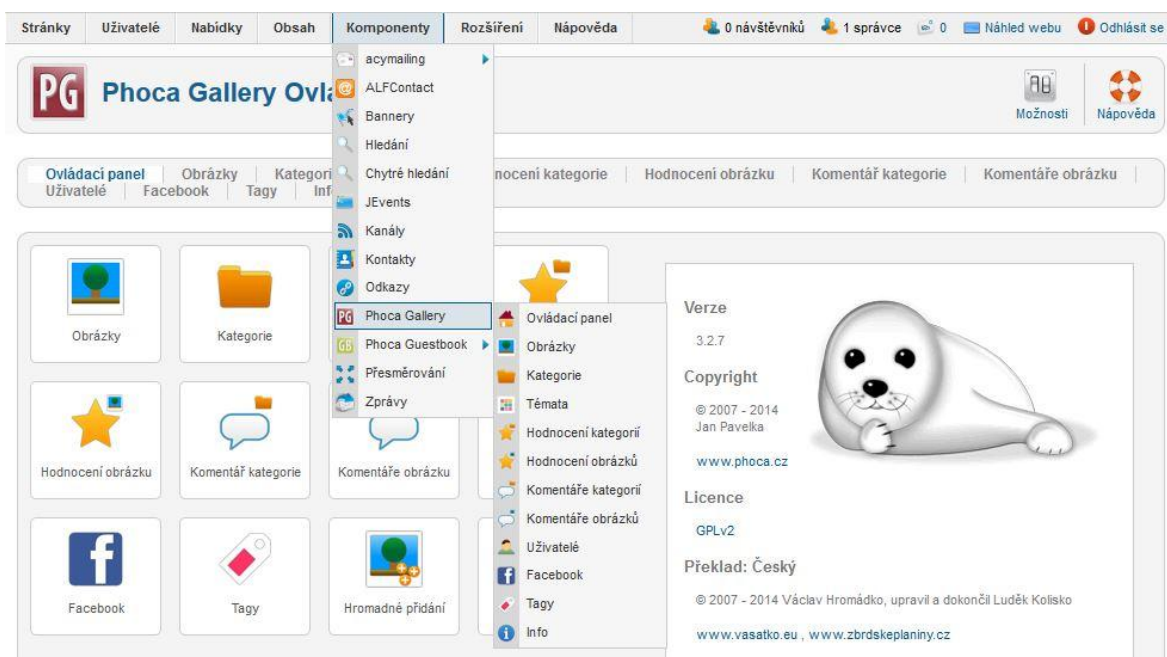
Stránky | Uživatelé | Nabídky | Obsah | Komponenty | Rozšíření | Nápověda

0 návštěvníků | 1 správce | 0 | Náhled webu | Odhlásit se

PG Phoca Gallery Ovl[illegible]

Možnosti | Nápověda

Ovládací panel | Obrázky | Kategori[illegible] | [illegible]nocení kategorie | Hodnocení obrázku | Komentář kategorie | Komentáře obrázku
Uživatelé | Facebook | Tagy | Inf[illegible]

acymailing
ALFContact
Bannery
Hledání
Chytré hledání
JEvents
Kanály
Kontakty
Odkazy
Phoca Gallery
Phoca Guestbook
Přesměrování
Zprávy

Ovládací panel
Obrázky
Kategorie
Témata
Hodnocení kategorií
Hodnocení obrázků
Komentáře kategorií
Komentáře obrázků
Uživatelé
Facebook
Tagy
Info

Obrázky
Kategorie
Hodnocení obrázku
Komentář kategorie
Komentáře obrázku
Facebook
Tagy
Hromadné přidání

Verze
3.2.7
Copyright
© 2007 - 2014
Jan Pavelka
www.phoca.cz
Licence
GPLv2
Překlad: Český
© 2007 - 2014 Václav Hromádko, upravil a dokončil Luděk Kolisko
www.vasatko.eu , www.zbrdskeplaniny.cz